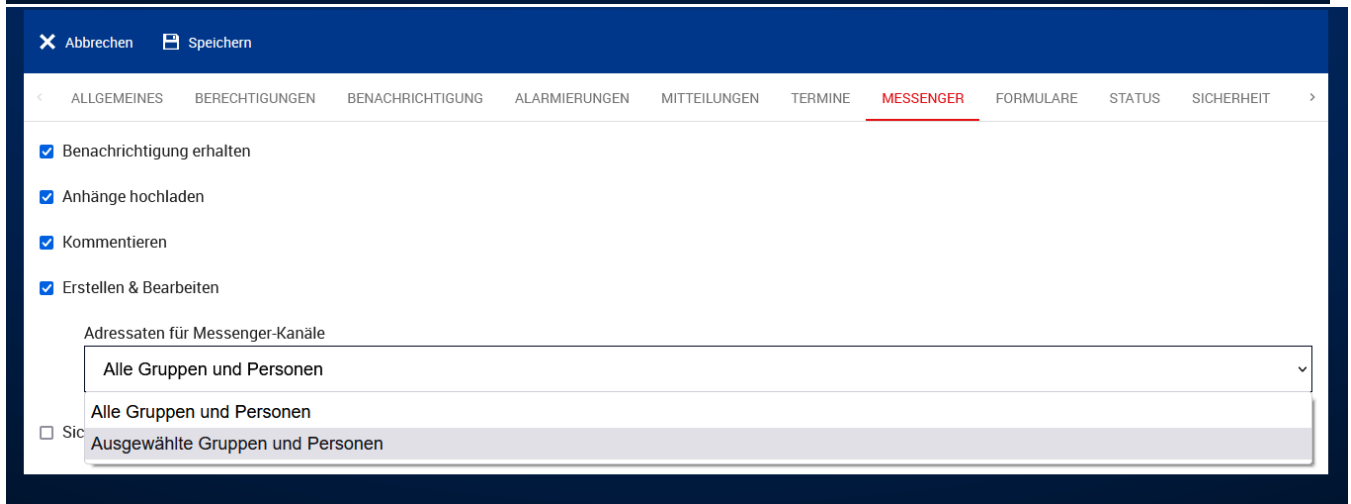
Abbrechen Speichern

ALLGEMEINES BERECHTIGUNGEN BENACHRICHTIGUNG ALARMIERUNGEN MITTEILUNGEN TERMINE MESSENGER FORMULARE STATUS SICHERHEIT

Benachrichtigung erhalten

Anhänge hochladen

Kommentieren

Erstellen & Bearbeiten

Adressaten für Messenger-Kanäle

Alle Gruppen und Personen

Alle Gruppen und Personen

Ausgewählte Gruppen und Personen

Sic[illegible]